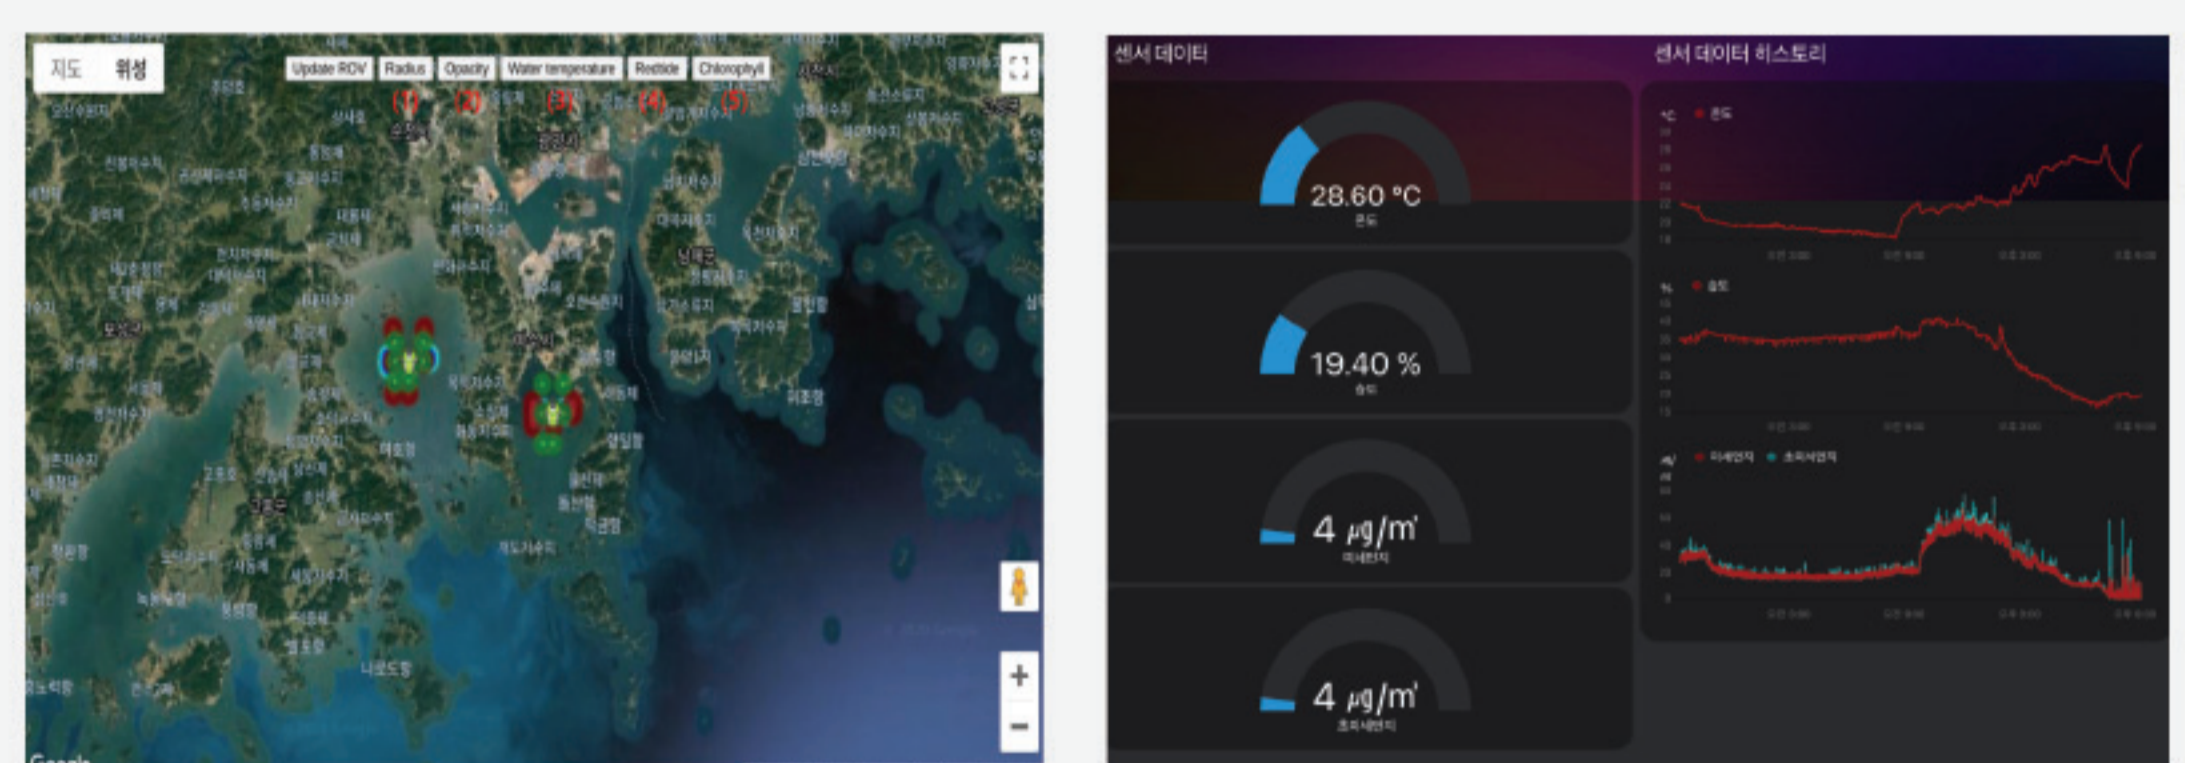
지도 위성

Update RDV Radius Opacity Water temperature Redtide Chlorophyll

(1) (2) (3) (4) (5)

+
−

Google

센서 데이터

28.60 °C
온도

19.40 %
습도

4 ㎍/㎥
미세먼지

4 ㎍/㎥
초미세먼지

센서 데이터 히스토리

°C 온도

% 습도

㎍/㎥ 미세먼지 초미세먼지